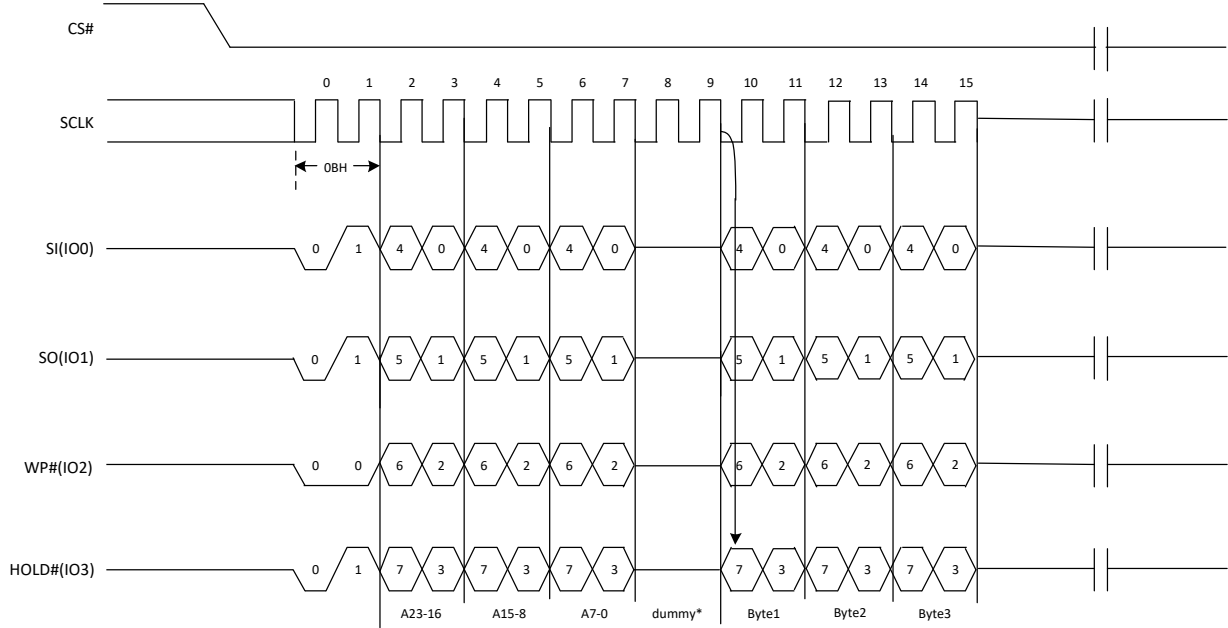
CS#

0 1 2 3 4 5 6 7 8 9 10 11 12 13 14 15

SCLK

0BH

SI(IO0) 0 1 4 0 4 0 4 0 4 0 4 0 4 0

SO(IO1) 0 1 5 1 5 1 5 1 5 1 5 1 5 1

WP#(IO2) 0 0 6 2 6 2 6 2 6 2 6 2 6 2

HOLD#(IO3) 0 1 7 3 7 3 7 3 7 3 7 3 7 3

A23-16 A15-8 A7-0 dummy* Byte1 Byte2 Byte3